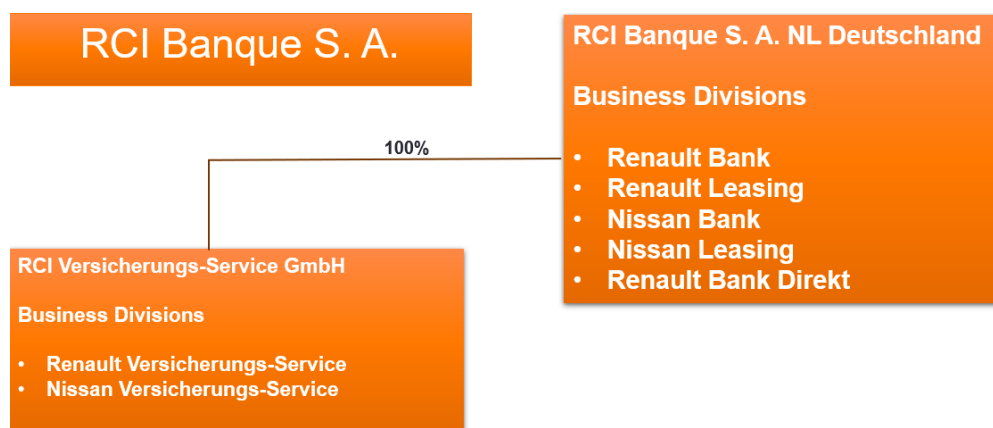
RCI Banque S. A.

RCI Banque S. A. NL Deutschland

Business Divisions

- Renault Bank
- Renault Leasing
- Nissan Bank
- Nissan Leasing
- Renault Bank Direkt

100%

RCI Versicherungs-Service GmbH

Business Divisions

- Renault Versicherungs-Service
- Nissan Versicherungs-Service